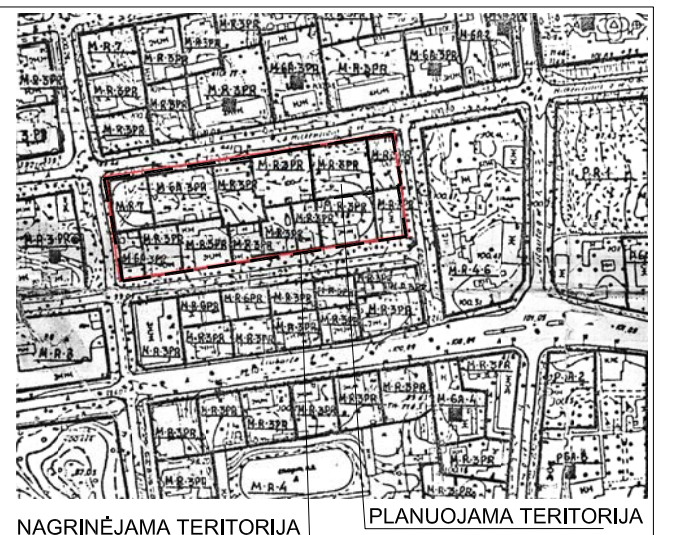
M-R-7
M-R-3PR
M-R-3PR
M-6A-3PR
M-R-3PR
M-6A-3PR
M-R-3PR
M-6A-3
M-R-7
M-6A-3PR
M-R-3PR
M-R-3PR
M-R-3PR
M-R-3PR
M-R-3PR
M-R-3PR
M-R-3PR
M-R-3PR
M-R-3PR
M-R-3PR
M-R-3PR
M-R-3PR
P-R-1
M-R-6-6
M-R-3PR
M-R-6PR
M-R-3PR
M-R-3PR
M-R-3PR
M-R-3PR
M-R-3PR
M-R-3PR
M-R-3PR
M-R-3PR
M-R-3PR
M-R-2
M-R-3PR
M-R-3PR
M-R-3PR
M-R-3PR
M-R-3PR
M-6A-4
P-IA-2
M-R-4
M-R-3PR
PGA-8
NAGRINĖJAMA TERITORIJA
PLANUOJAMA TERITORIJA